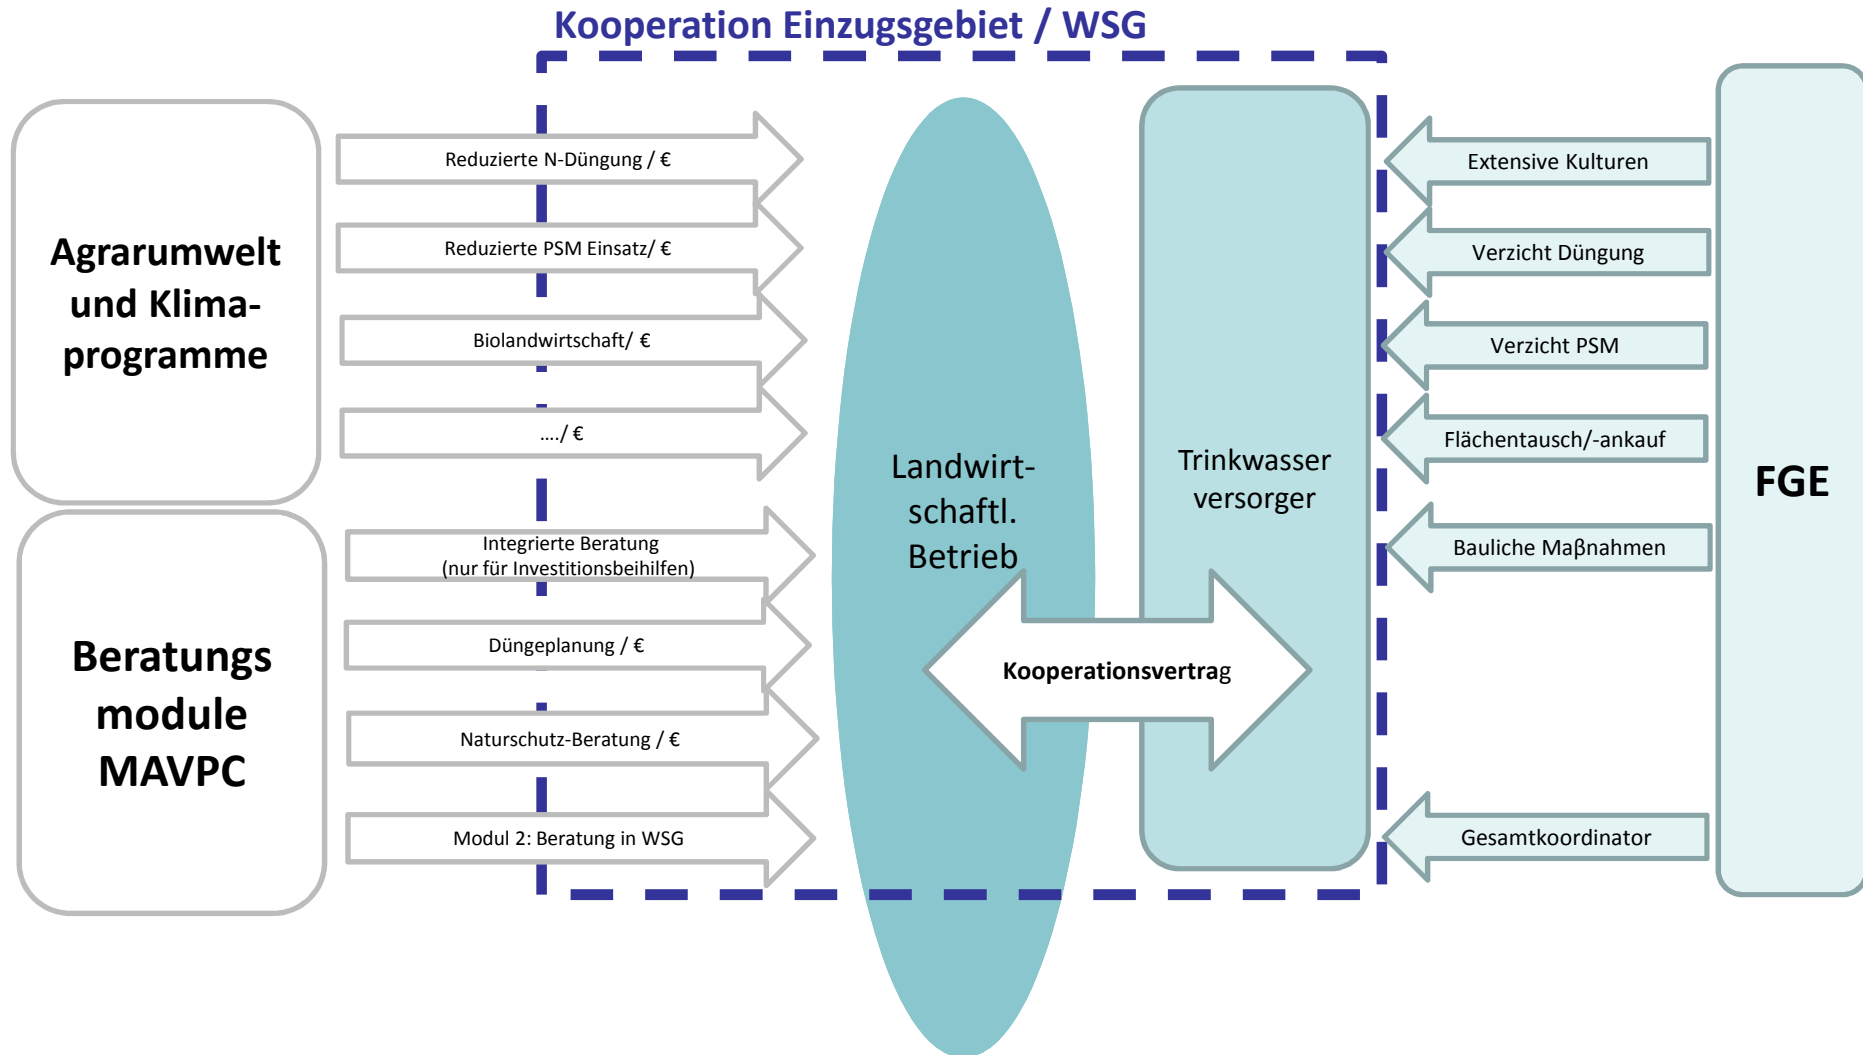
Kooperation Einzugsgebiet / WSG

Agrarumwelt und Klima-programme

Reduzierte N-Düngung / €

Reduzierte PSM Einsatz/ €

Biolandwirtschaft/ €

..../ €

Beratungs module MAVPC

Integrierte Beratung (nur für Investitionsbeihilfen)

Düngeplanung / €

Naturschutz-Beratung / €

Modul 2: Beratung in WSG

Landwirt-schaftl. Betrieb

Trinkwasser versorger

Kooperationsvertrag

Extensive Kulturen

Verzicht Düngung

Verzicht PSM

Flächentausch/-ankauf

Bauliche Maβnahmen

Gesamtkoordinator

FGE